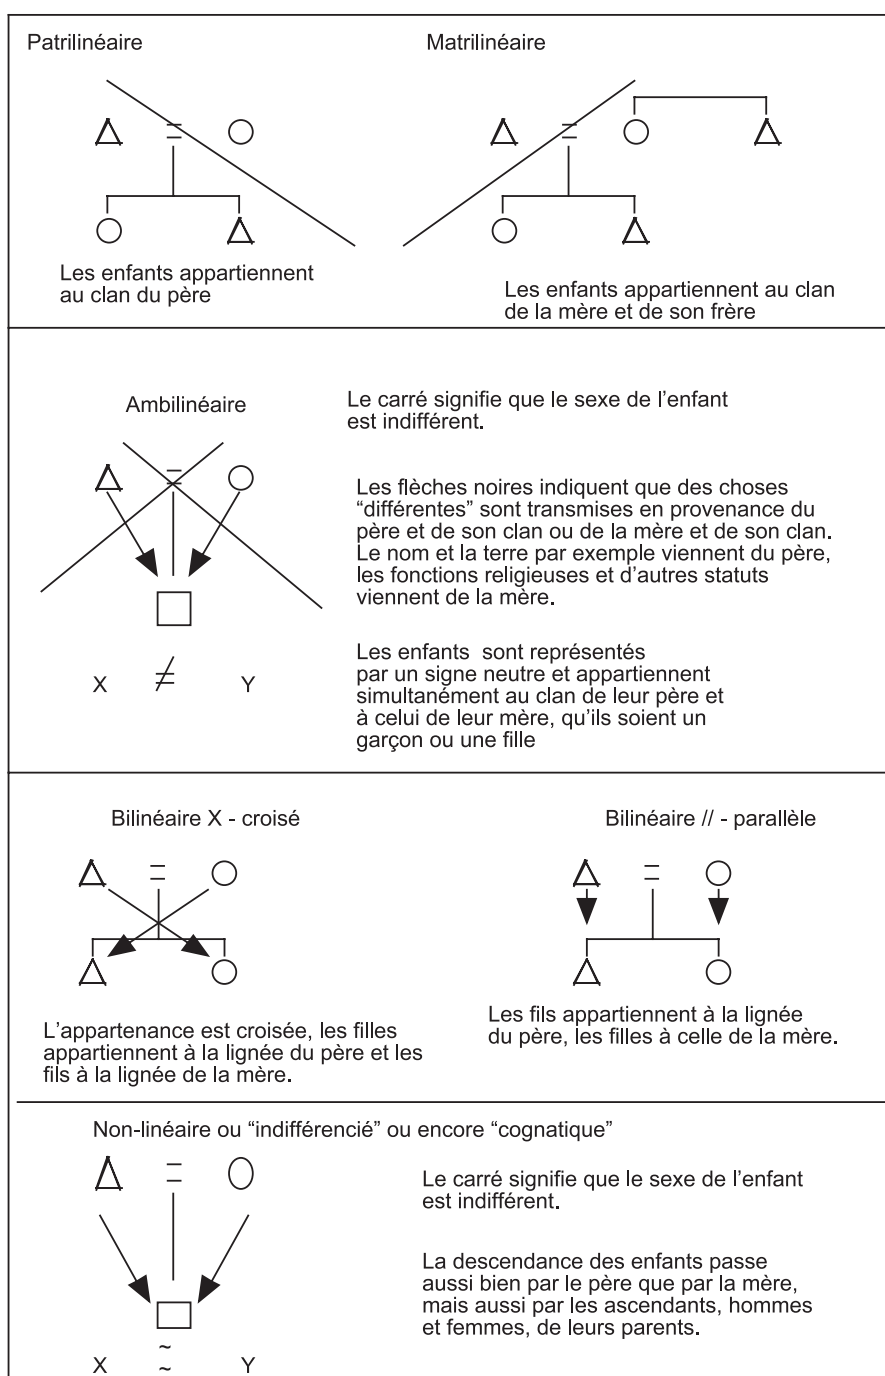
Patrilinéaire

Les enfants appartiennent au clan du père

Matrilinéaire

Les enfants appartiennent au clan de la mère et de son frère

Ambilinéaire

X $\neq$ Y

Le carré signifie que le sexe de l'enfant est indifférent.

Les flèches noires indiquent que des choses "différentes" sont transmises en provenance du père et de son clan ou de la mère et de son clan. Le nom et la terre par exemple viennent du père, les fonctions religieuses et d'autres statuts viennent de la mère.

Les enfants sont représentés par un signe neutre et appartiennent simultanément au clan de leur père et à celui de leur mère, qu'ils soient un garçon ou une fille

Bilinéaire X - croisé

L'appartenance est croisée, les filles appartiennent à la lignée du père et les fils à la lignée de la mère.

Bilinéaire // - parallèle

Les fils appartiennent à la lignée du père, les filles à celle de la mère.

Non-linéaire ou "indifférencié" ou encore "cognatique"

X $\approx$ Y

Le carré signifie que le sexe de l'enfant est indifférent.

La descendance des enfants passe aussi bien par le père que par la mère, mais aussi par les ascendants, hommes et femmes, de leurs parents.